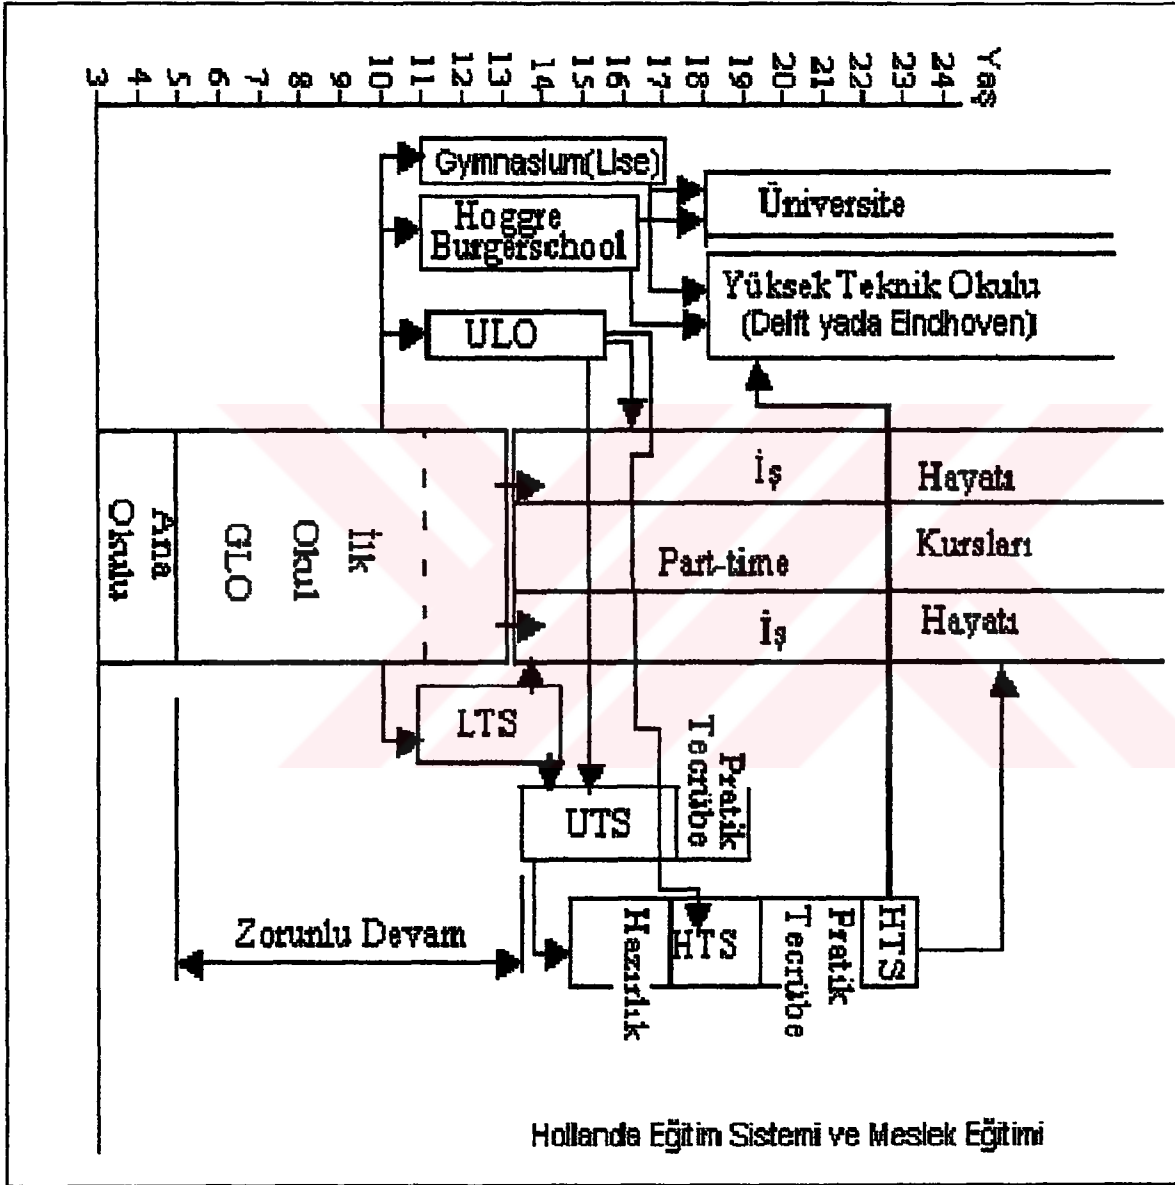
3 4 5 6 7 8 9 10 11 12 13 14 15 16 17 18 19 20 21 22 23 24 Yaş

Gymnasium(Lise)

Hoggre Burgerschool

Üniversite

Yüksek Teknik Okulu (Delft yada Eindhoven)

ULO

Ana Okulu

İlk Okul GLO

İş Hayatı

Part-time Kursları

İş Hayatı

LTS

Pratik Tecrübe

UTS

Hazırlık

HTS

Pratik Tecrübe

HTS

Zorunlu Devam

Hollanda Eğitim Sistemi ve Meslek Eğitimi